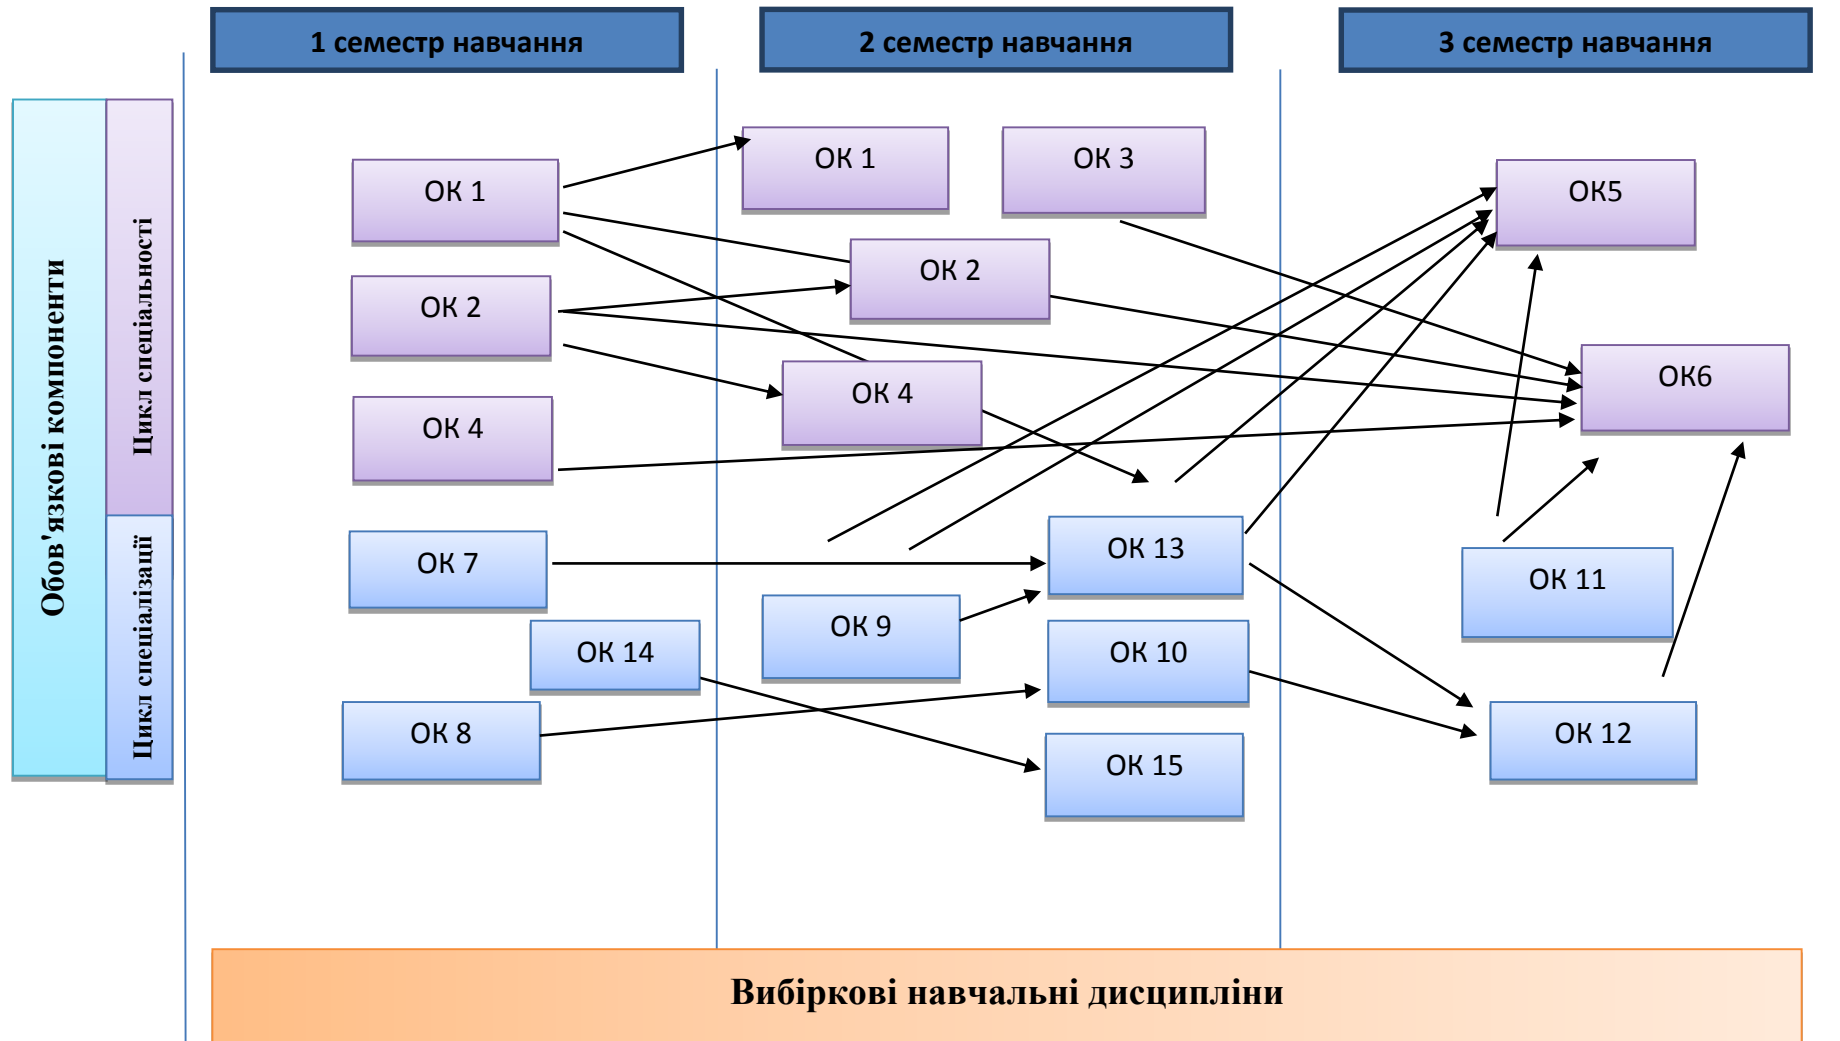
1 семестр навчання

2 семестр навчання

3 семестр навчання

Обов'язкові компоненти

Цикл спеціальності

Цикл спеціалізації

ОК 1

ОК 2

ОК 4

ОК 7

ОК 14

ОК 8

ОК 1

ОК 3

ОК 2

ОК 4

ОК 13

ОК 9

ОК 10

ОК 15

ОК5

ОК6

ОК 11

ОК 12

Вибіркові навчальні дисципліни